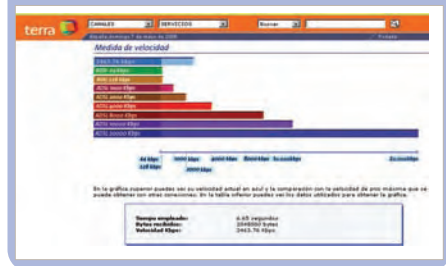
terra CANALES SERVICIOS Buscar

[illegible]

Medida de velocidad

2463.76 Kbps
RDSI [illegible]
ADSL 128 Kbps
ADSL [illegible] Kbps
ADSL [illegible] Kbps
ADSL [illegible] Kbps
ADSL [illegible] Kbps
ADSL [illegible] Kbps
ADSL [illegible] Kbps

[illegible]

En la gráfica superior puedes ver su velocidad actual en azul y la comparación con la velocidad de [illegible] máxima que se puede obtener con otras conexiones. En la tabla inferior puedes ver los datos utilizados para obtener la gráfica.

Tiempo empleado: 6.65 segundos
Bytes recibidos: 2048000 bytes
Velocidad Kbps: 2463.76 Kbps